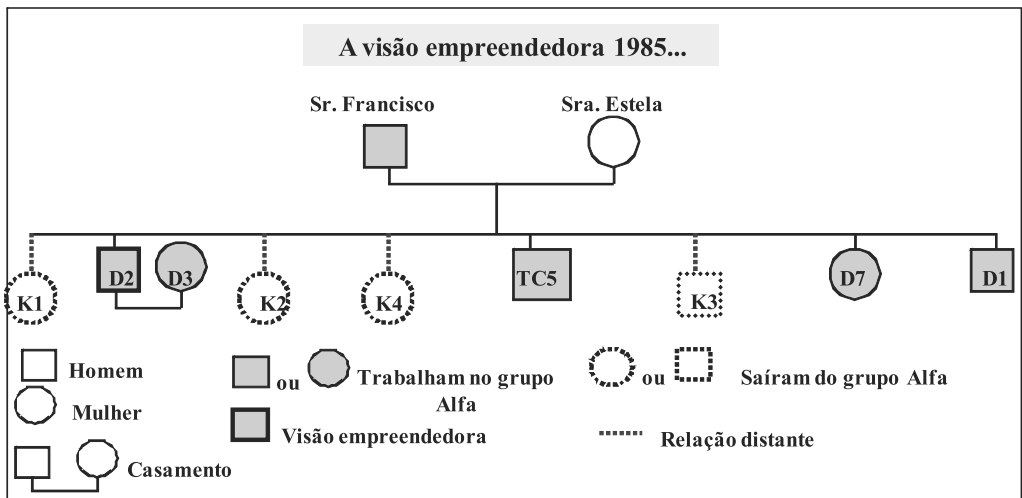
A visão empreendedora 1985...

Sr. Francisco

Sra. Estela

K1

D2

D3

K2

K4

TC5

K3

D7

D1

Homem

Mulher

Casamento

ou

Trabalham no grupo Alfa

Visão empreendedora

ou

Saíram do grupo Alfa

Relação distante